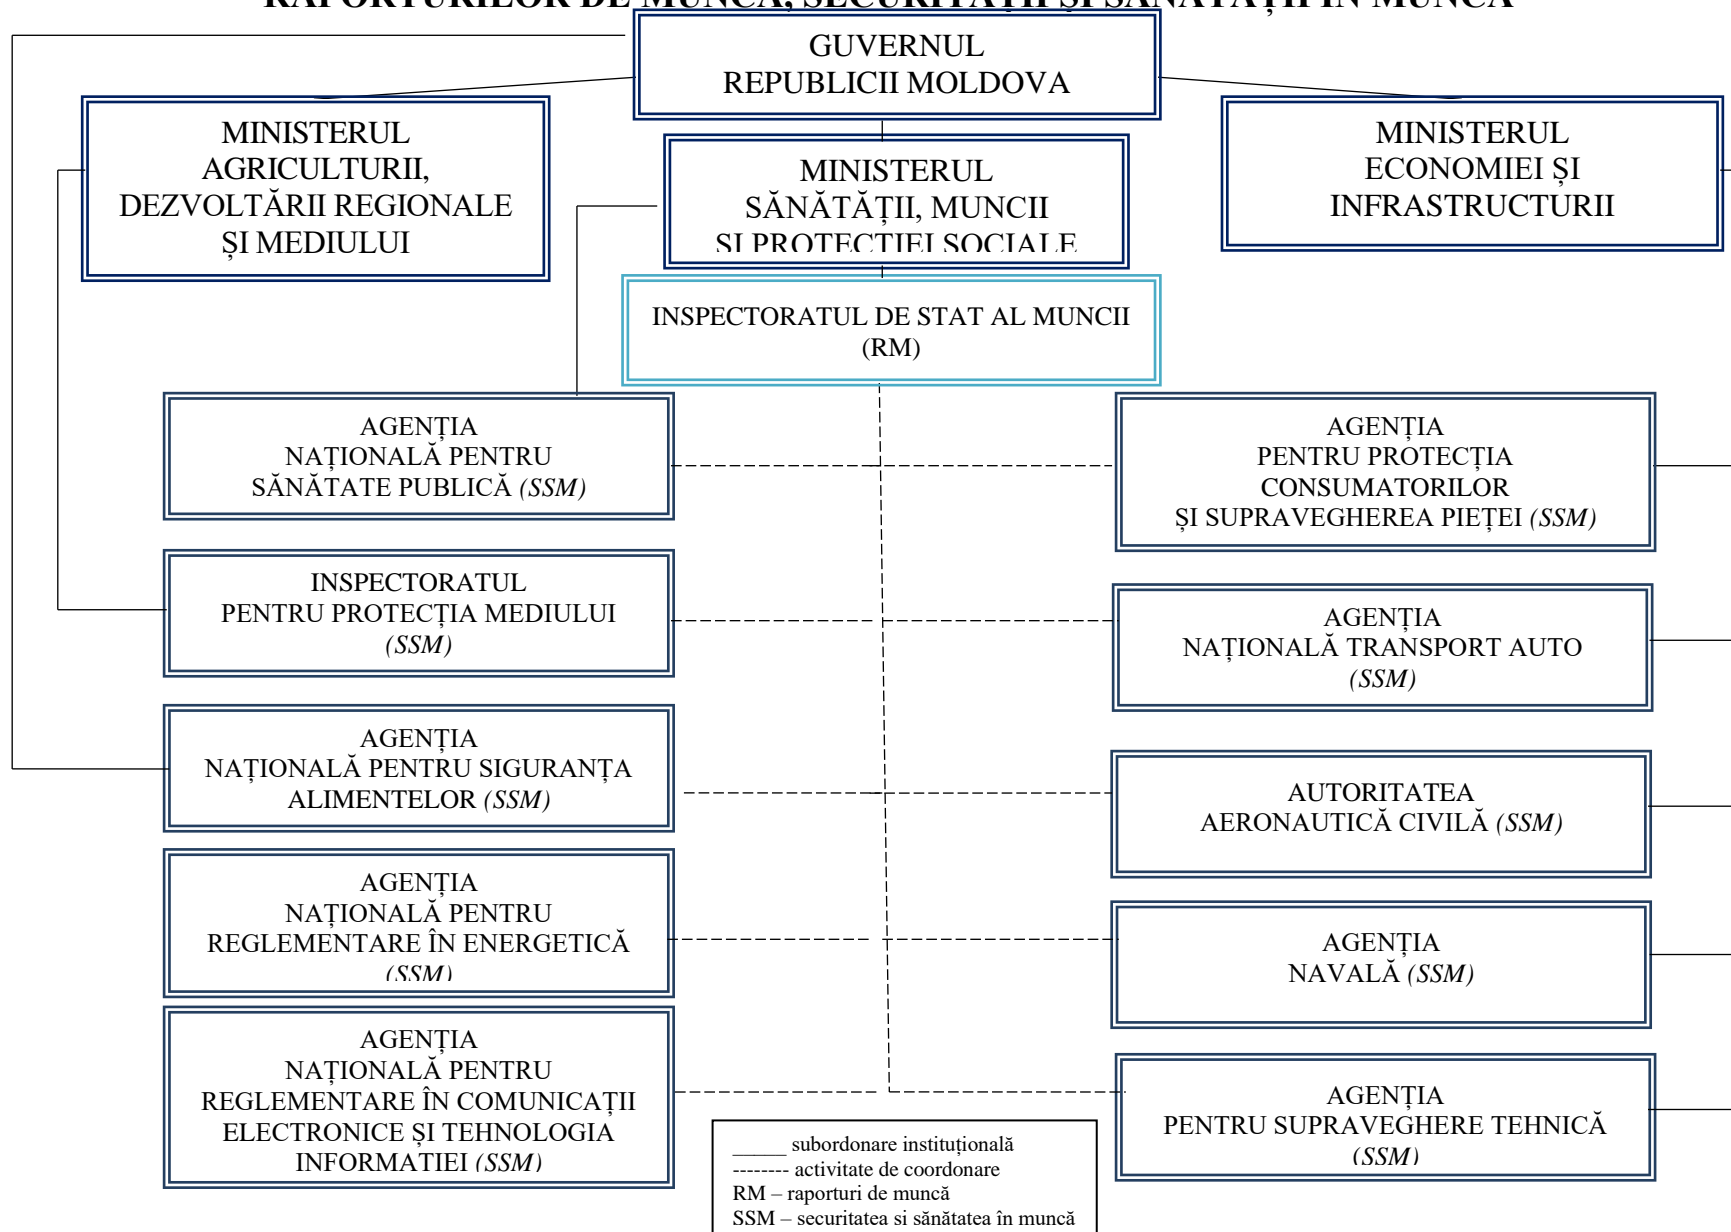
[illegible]

GUVERNUL REPUBLICII MOLDOVA

MINISTERUL AGRICULTURII, DEZVOLTĂRII REGIONALE ȘI MEDIULUI

MINISTERUL SĂNĂTĂȚII, MUNCII ȘI PROTECȚIEI SOCIALE

MINISTERUL ECONOMIEI ȘI INFRASTRUCTURII

INSPECTORATUL DE STAT AL MUNCII (RM)

AGENȚIA NAȚIONALĂ PENTRU SĂNĂTATE PUBLICĂ *(SSM)*

AGENȚIA PENTRU PROTECȚIA CONSUMATORILOR ȘI SUPRAVEGHEREA PIEȚEI *(SSM)*

INSPECTORATUL PENTRU PROTECȚIA MEDIULUI *(SSM)*

AGENȚIA NAȚIONALĂ TRANSPORT AUTO *(SSM)*

AGENȚIA NAȚIONALĂ PENTRU SIGURANȚA ALIMENTELOR *(SSM)*

AUTORITATEA AERONAUTICĂ CIVILĂ *(SSM)*

AGENȚIA NAȚIONALĂ PENTRU REGLEMENTARE ÎN ENERGETICĂ *(SSM)*

AGENȚIA NAVALĂ *(SSM)*

AGENȚIA NAȚIONALĂ PENTRU REGLEMENTARE ÎN COMUNICAȚII ELECTRONICE ȘI TEHNOLOGIA INFORMAȚIEI *(SSM)*

AGENȚIA PENTRU SUPRAVEGHERE TEHNICĂ *(SSM)*

______ subordonare instituțională
-------- activitate de coordonare
RM – raporturi de muncă
SSM – securitatea si sănătatea în muncă